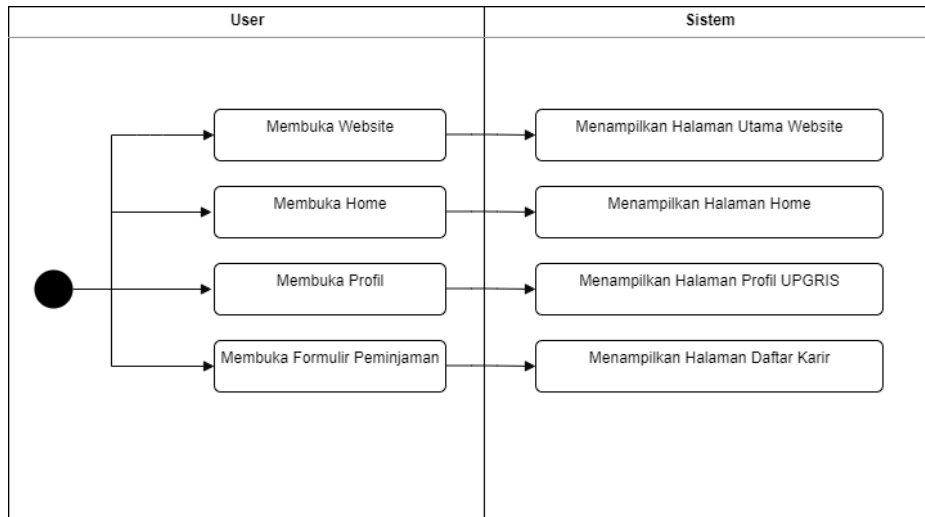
| User | Sistem |
|---|---|

Membuka Website

Menampilkan Halaman Utama Website

Membuka Home

Menampilkan Halaman Home

Membuka Profil

Menampilkan Halaman Profil UPGRIS

Membuka Formulir Peminjaman

Menampilkan Halaman Daftar Karir